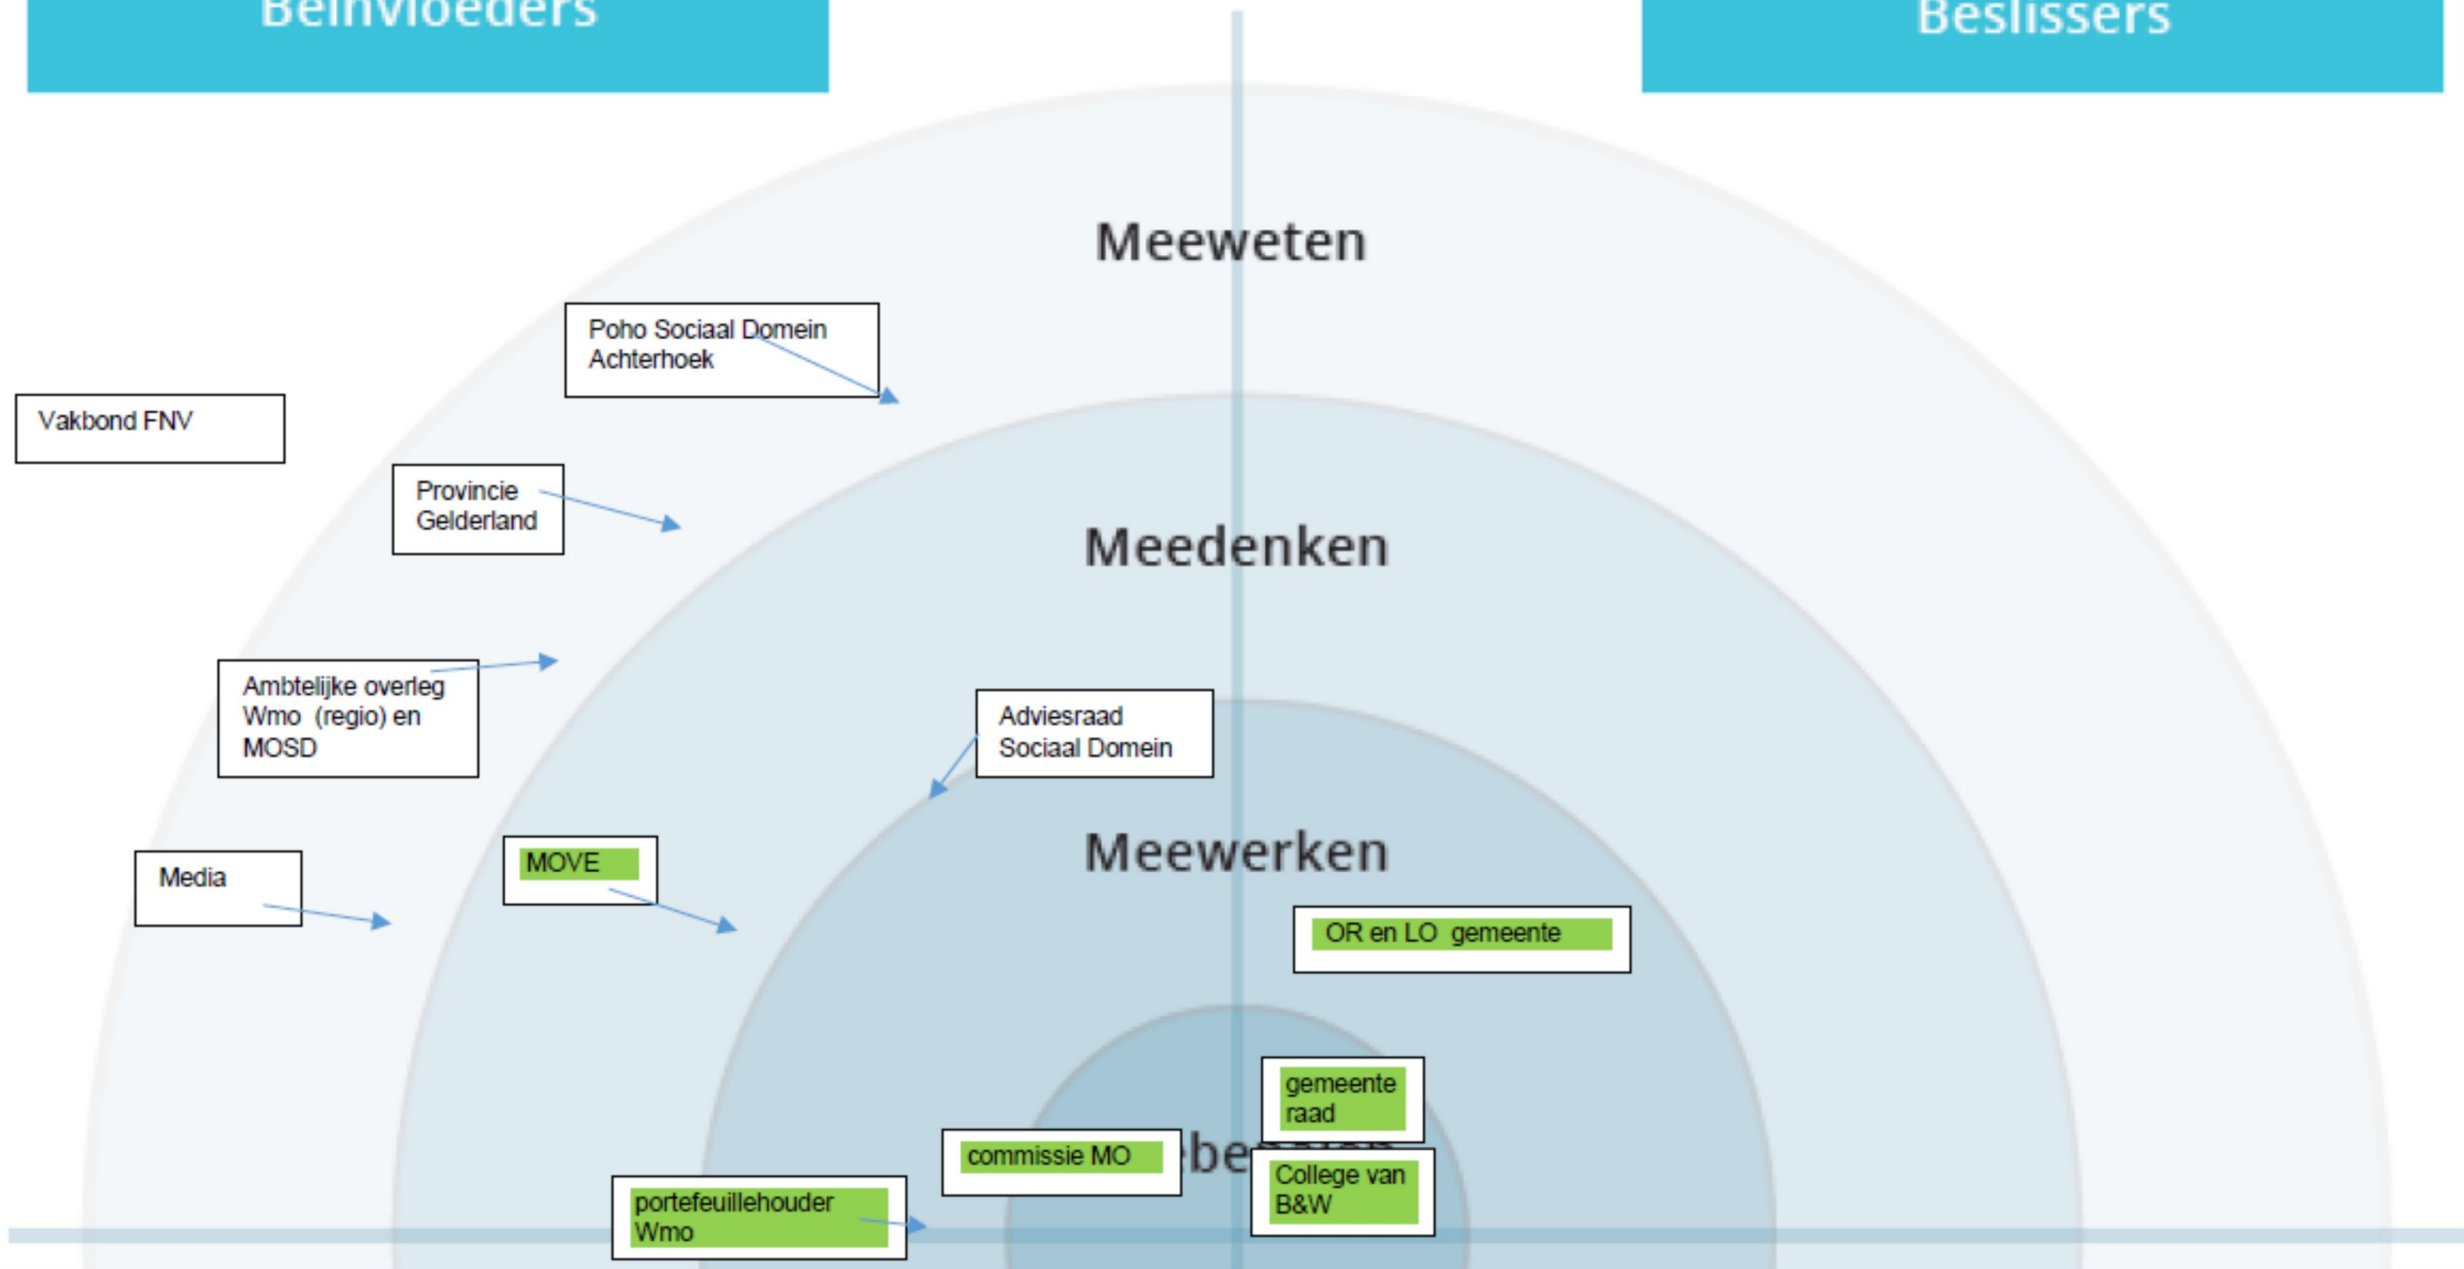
Beïnvloeders

Beslissers

Meeweten

Poho Sociaal Domein Achterhoek

Vakbond FNV

Provincie Gelderland

Meedenken

Ambtelijke overleg Wmo (regio) en MOSD

Adviesraad Sociaal Domein

Meewerken

Media

MOVE

OR en LO gemeente

gemeente raad

commissie MO

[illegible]be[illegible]

College van B&W

portefeuillehouder Wmo